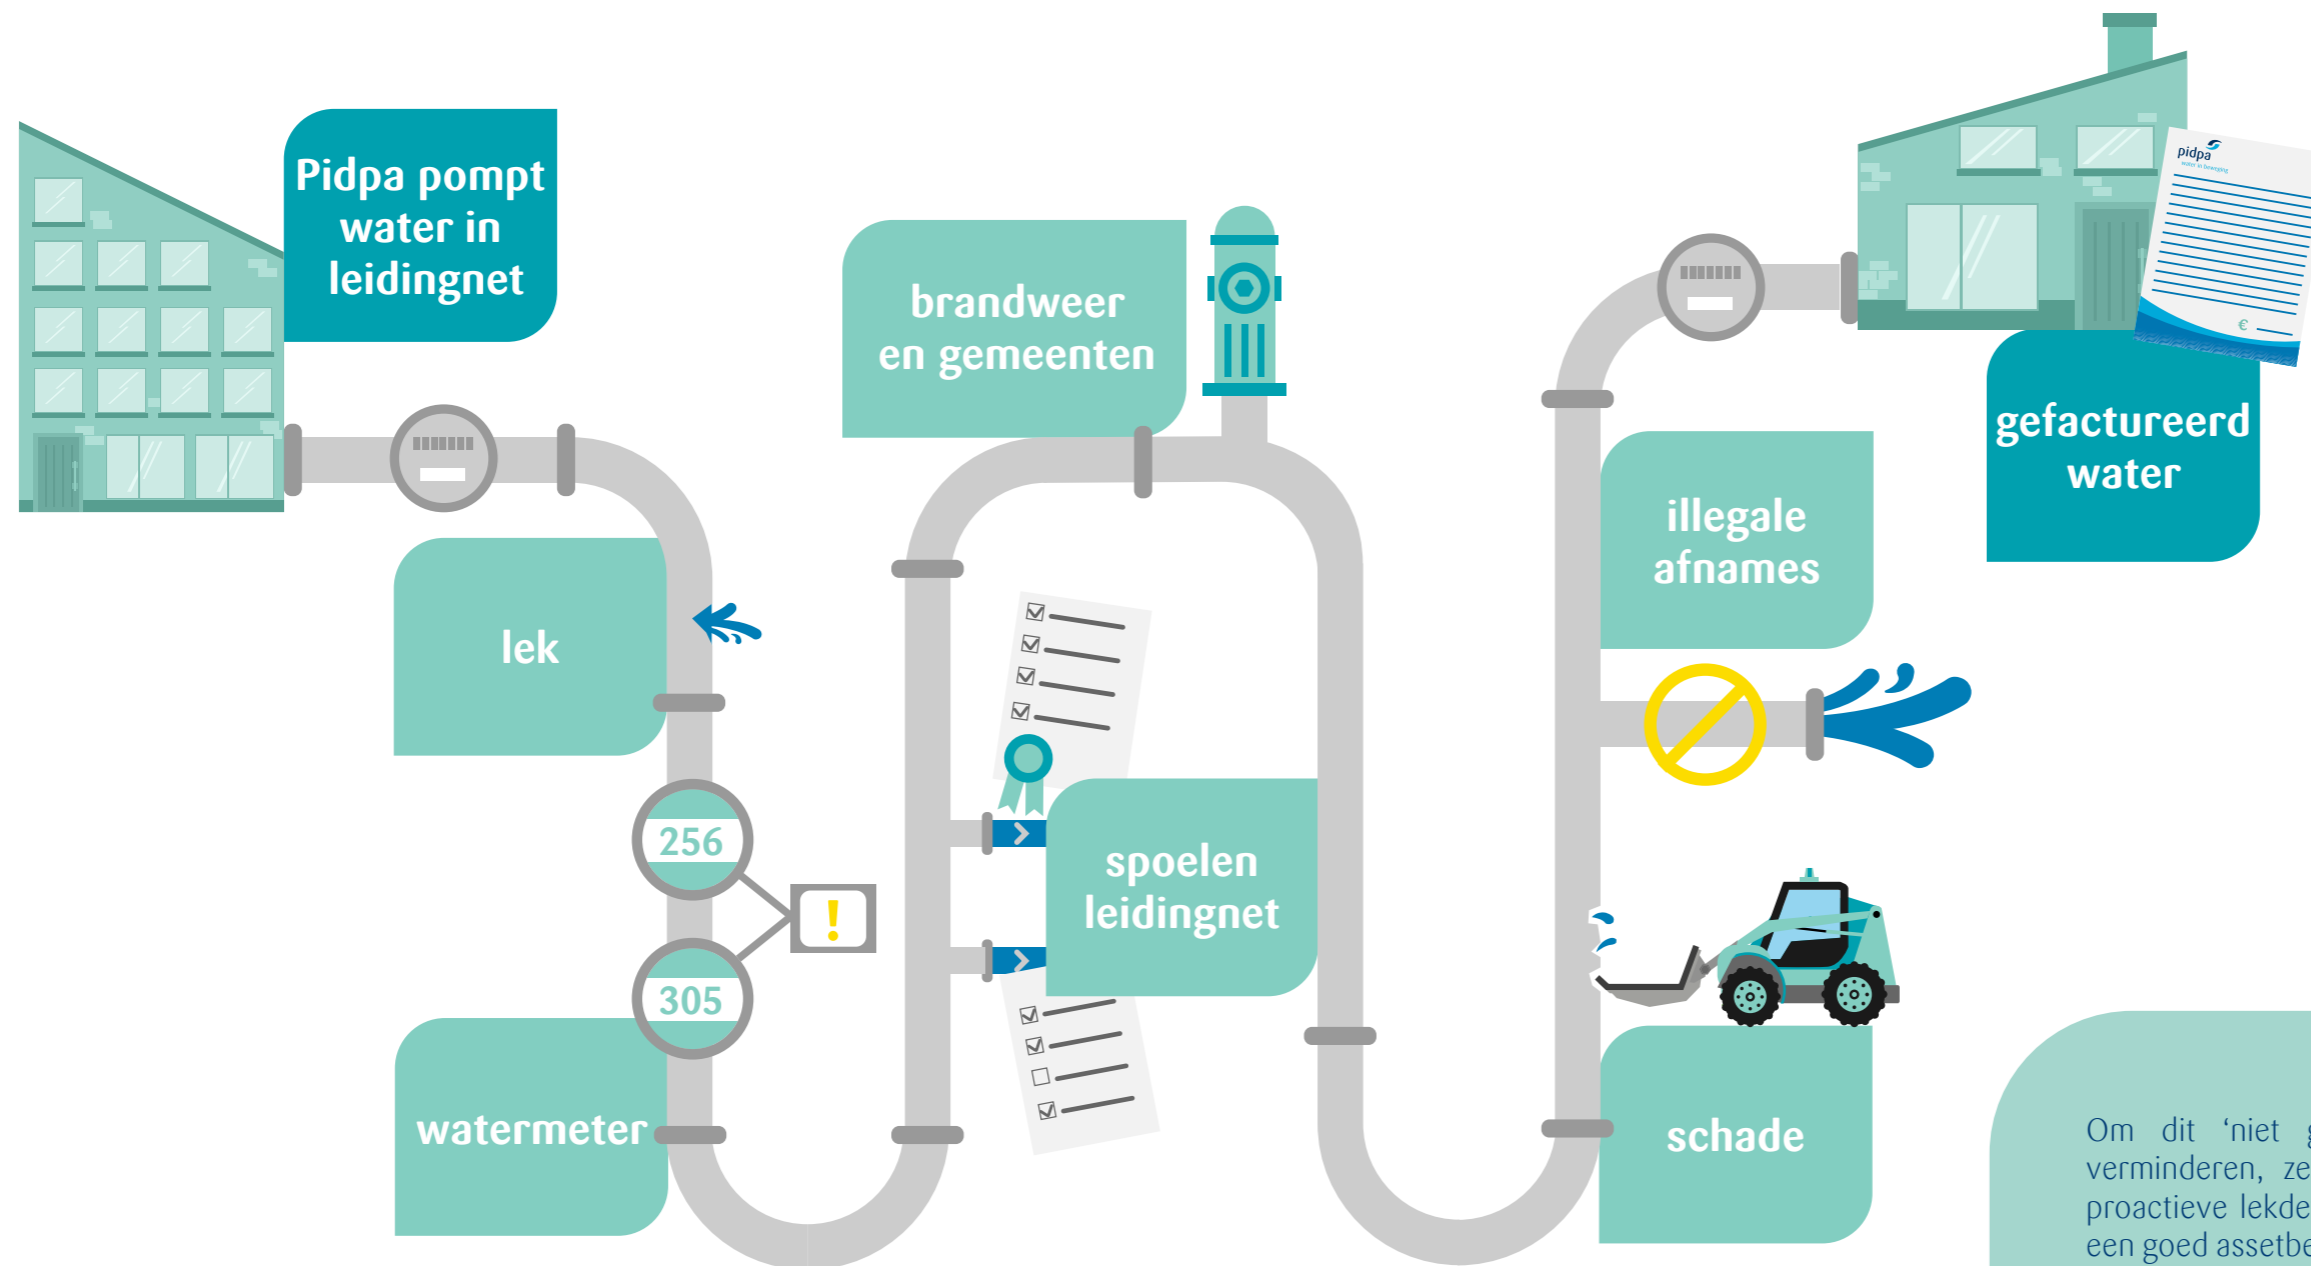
Pidpa pompt water in leidingnet

brandweer en gemeenten

gefactureerd water

pidpa

€

lek

illegale afnames

256

!

305

spoelen leidingnet

watermeter

schade

Om dit 'niet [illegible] verminderen, ze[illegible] proactieve lekde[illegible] een goed assetbe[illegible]